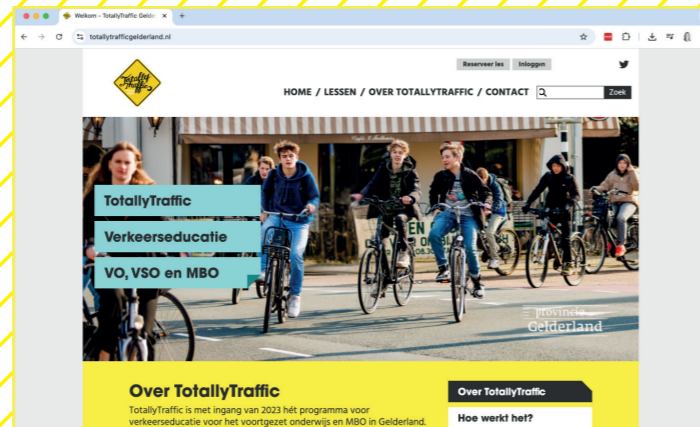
Welkom - TotallyTraffic Gelder
totallytrafficgelderland.nl

Totally Traffic

Reserveer les
Inloggen

HOME / LESSEN / OVER TOTALLYTRAFFIC / CONTACT
Zoek

TotallyTraffic
Verkeerseducatie
VO, VSO en MBO

provincie Gelderland

Over TotallyTraffic
TotallyTraffic is met ingang van 2023 hét programma voor verkeerseducatie voor het voortgezet onderwijs en MBO in Gelderland.

Over TotallyTraffic
Hoe werkt het?